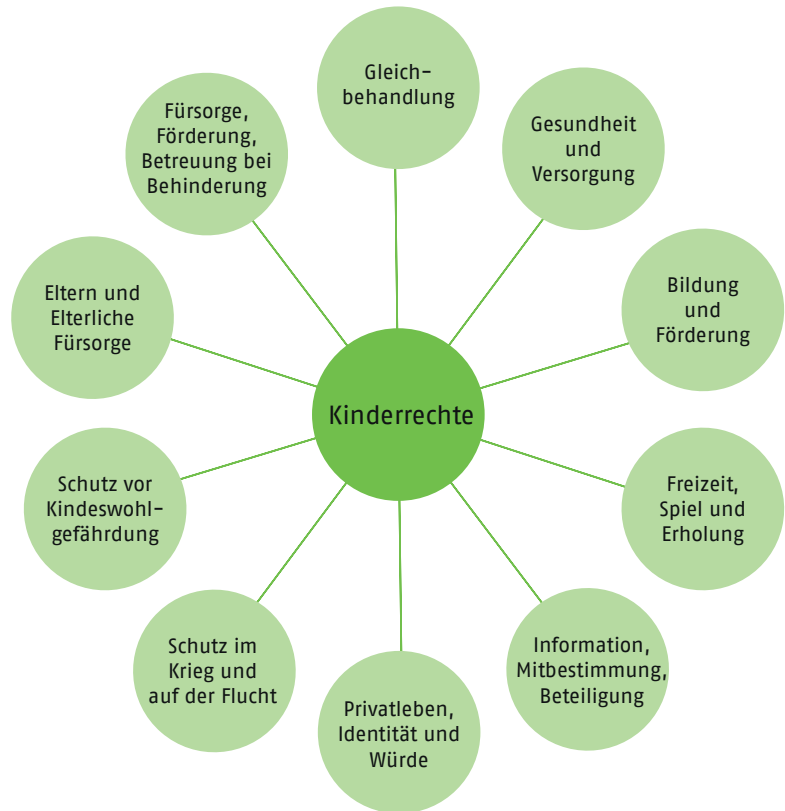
Kinderrechte

Gleichbehandlung

Gesundheit und Versorgung

Bildung und Förderung

Freizeit, Spiel und Erholung

Information, Mitbestimmung, Beteiligung

Privatleben, Identität und Würde

Schutz im Krieg und auf der Flucht

Schutz vor Kindeswohlgefährdung

Eltern und Elterliche Fürsorge

Fürsorge, Förderung, Betreuung bei Behinderung